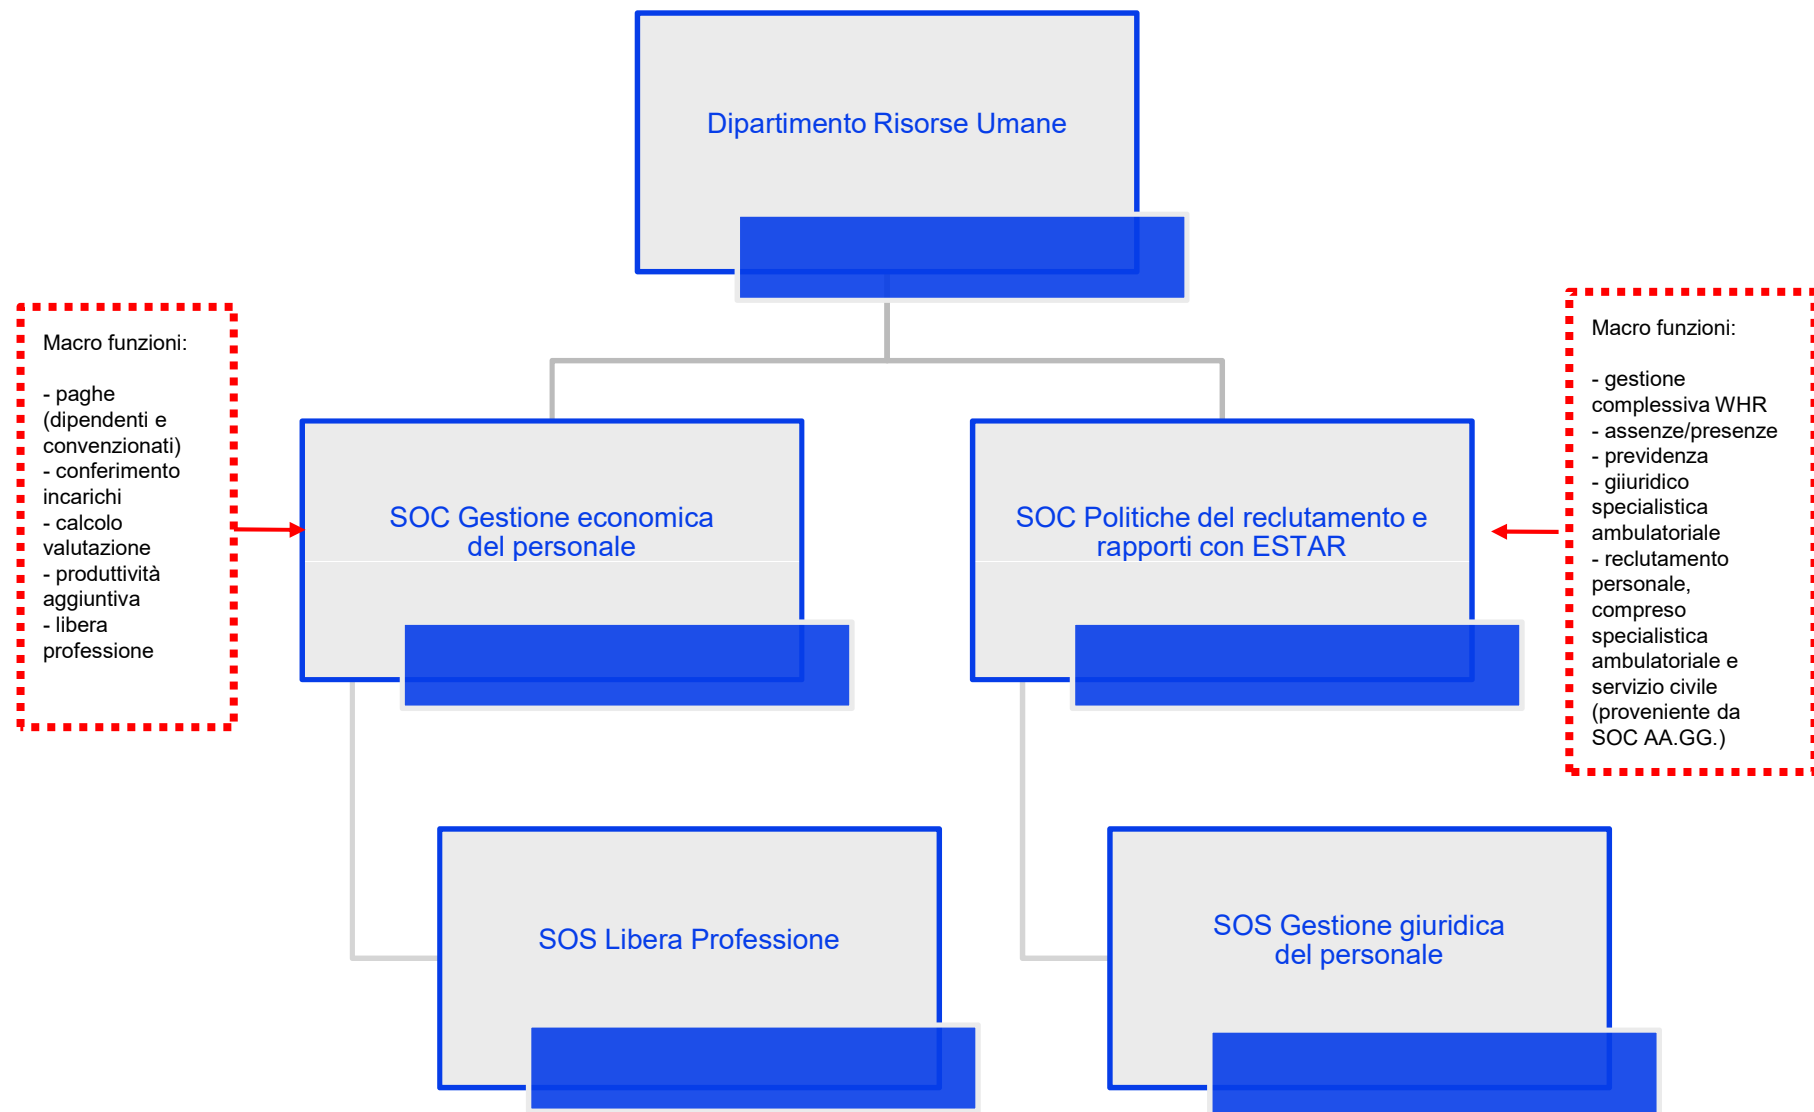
Dipartimento Risorse Umane

Macro funzioni:

- paghe (dipendenti e convenzionati)
- conferimento incarichi
- calcolo valutazione
- produttività aggiuntiva
- libera professione

SOC Gestione economica del personale

SOC Politiche del reclutamento e rapporti con ESTAR

Macro funzioni:

- gestione complessiva WHR
- assenze/presenze
- previdenza
- giiuridico specialistica ambulatoriale
- reclutamento personale, compreso specialistica ambulatoriale e servizio civile (proveniente da SOC AA.GG.)

SOS Libera Professione

SOS Gestione giuridica del personale